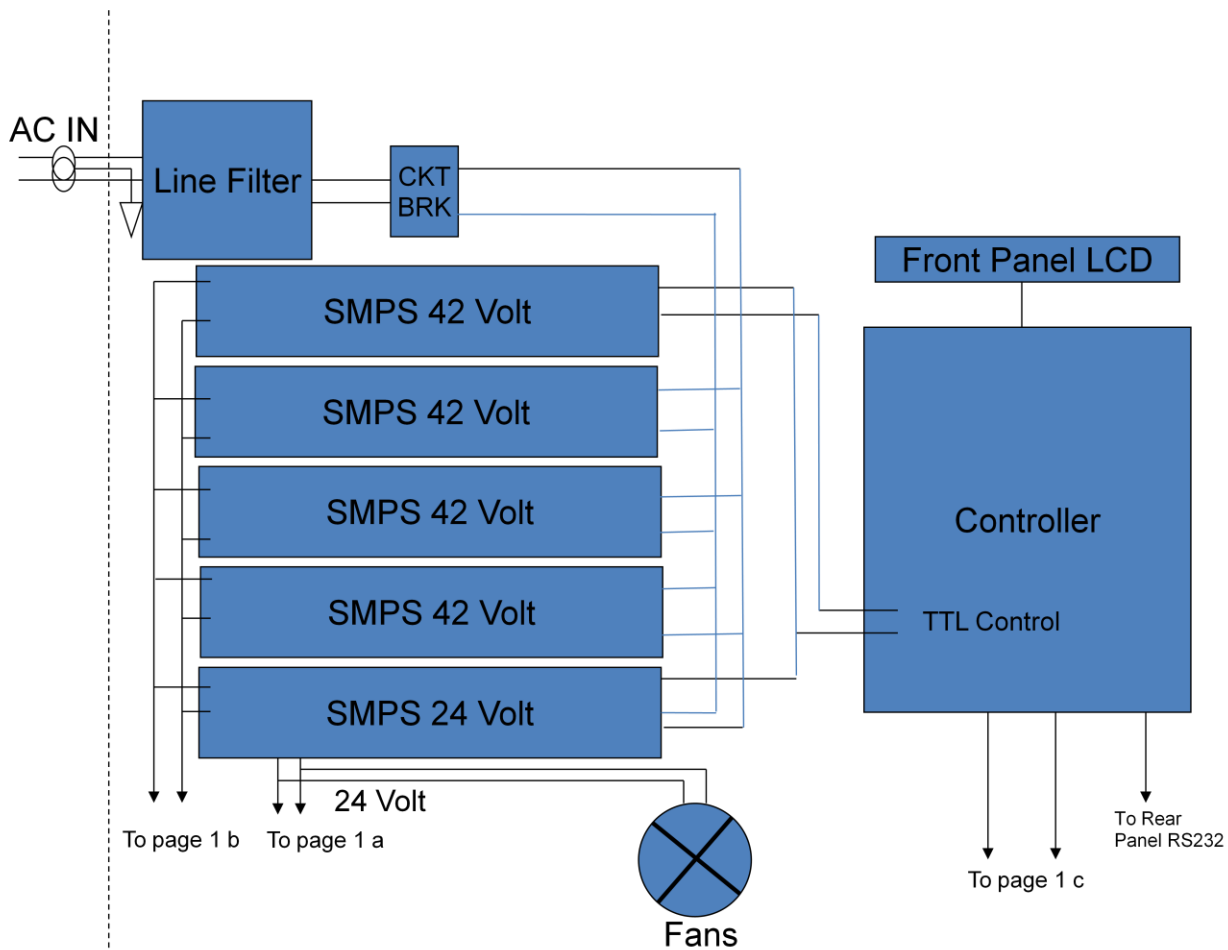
AC IN

Line Filter

CKT
BRK

Front Panel LCD

SMPS 42 Volt

SMPS 42 Volt

SMPS 42 Volt

SMPS 42 Volt

SMPS 24 Volt

Controller

TTL Control

24 Volt

To page 1 b

To page 1 a

Fans

To page 1 c

To Rear
Panel RS232